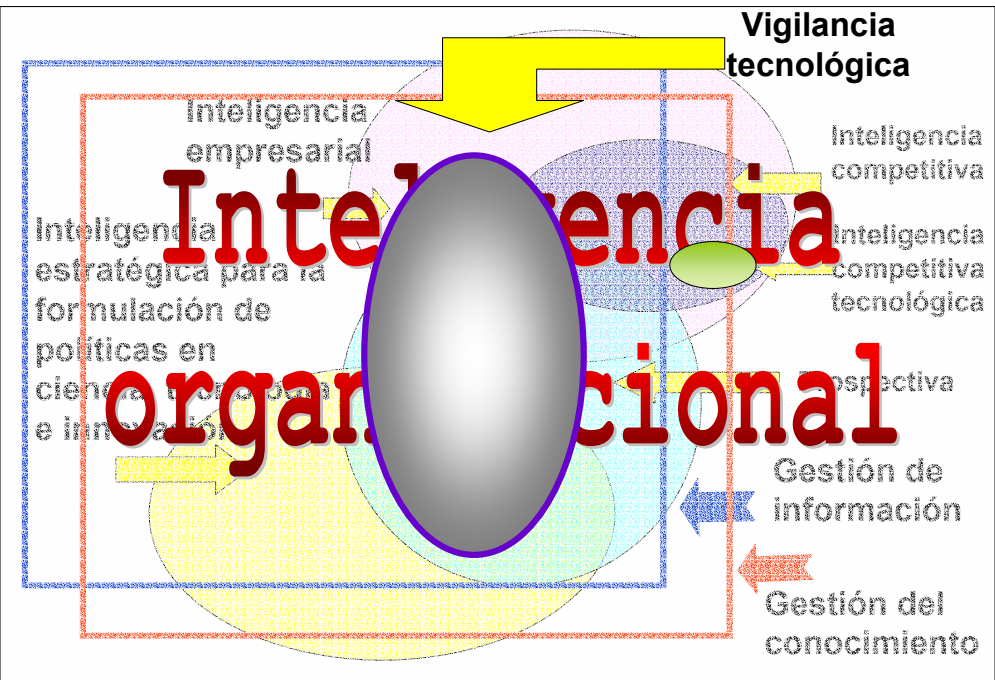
Vigilancia tecnológica

Inteligencia empresarial

Inteligencia competitiva

Intel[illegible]encia

Inteligencia estratégica para la formulación de políticas en cienc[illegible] e inn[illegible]

Inteligencia competitiva tecnológica

organ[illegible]cional

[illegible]ospectiva

Gestión de información

Gestión del conocimiento